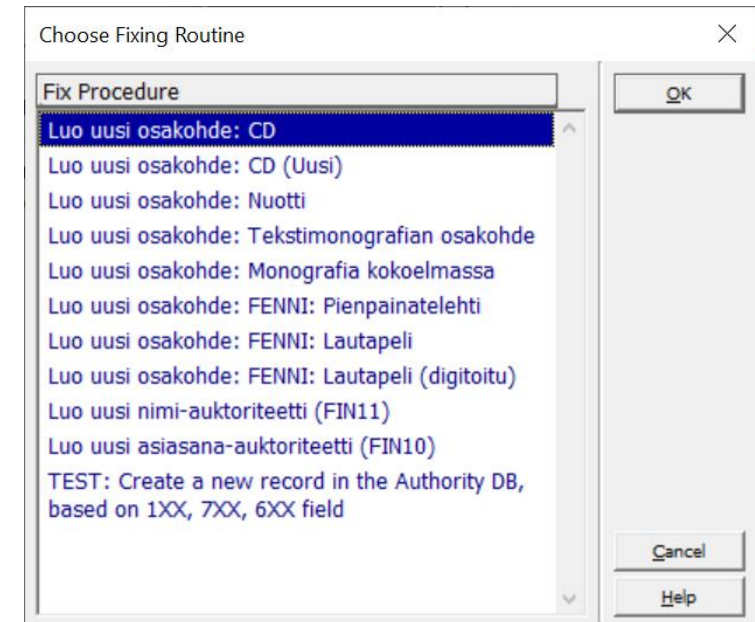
Choose Fixing Routine

Fix Procedure

Luo uusi osakohde: CD
Luo uusi osakohde: CD (Uusi)
Luo uusi osakohde: Nuotti
Luo uusi osakohde: Tekstimonografian osakohde
Luo uusi osakohde: Monografia kokoelmassa
Luo uusi osakohde: FENNI: Pienpainatelehti
Luo uusi osakohde: FENNI: Lautapeli
Luo uusi osakohde: FENNI: Lautapeli (digitoitu)
Luo uusi nimi-auktoriteetti (FIN11)
Luo uusi asiasana-auktoriteetti (FIN10)
TEST: Create a new record in the Authority DB, based on 1XX, 7XX, 6XX field

OK
Cancel
Help